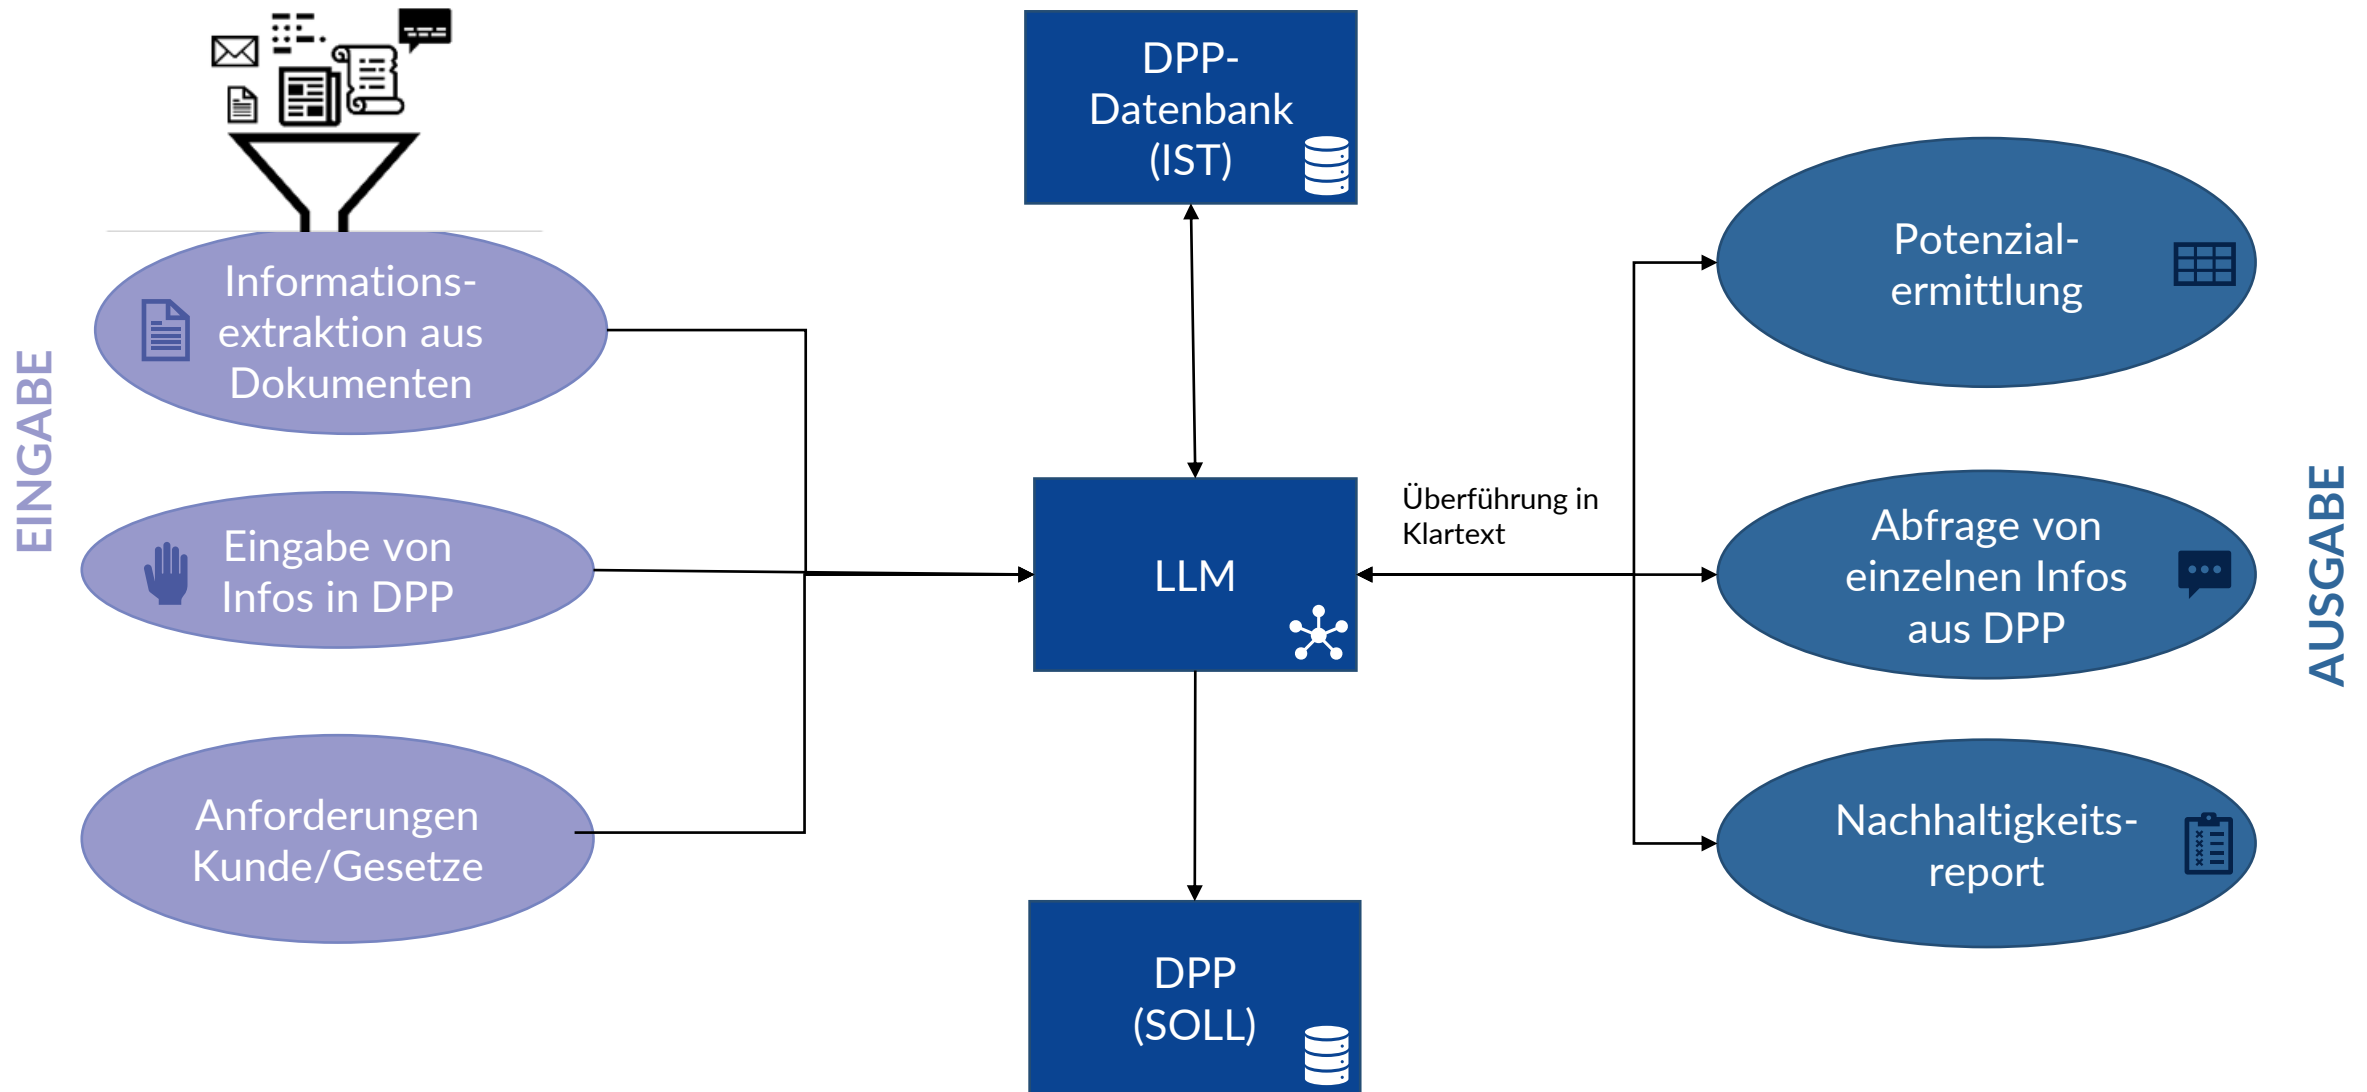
EINGABE

Informationsextraktion aus Dokumenten

Eingabe von Infos in DPP

Anforderungen Kunde/Gesetze

DPP-Datenbank (IST)

LLM

DPP (SOLL)

Überführung in Klartext

Potenzialermittlung

Abfrage von einzelnen Infos aus DPP

Nachhaltigkeitsreport

AUSGABE